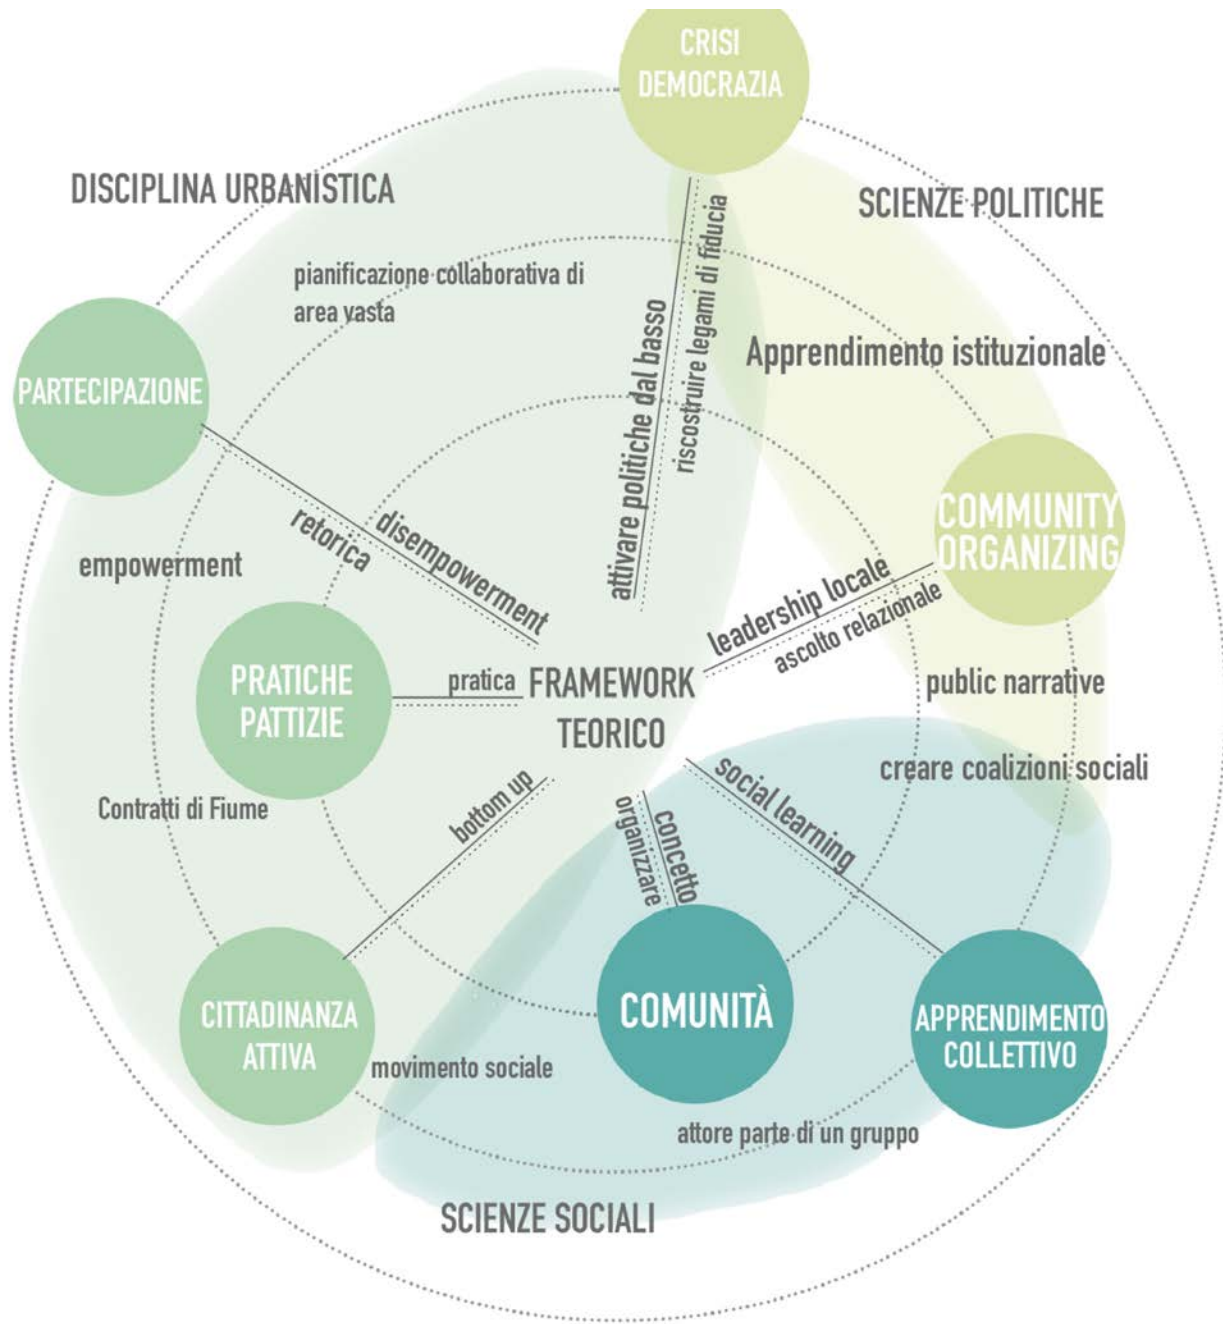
CRISI DEMOCRAZIA

DISCIPLINA URBANISTICA

SCIENZE POLITICHE

pianificazione collaborativa di area vasta

attivare politiche dal basso

riscostruire legami di fiducia

Apprendimento istituzionale

PARTECIPAZIONE

retorica

disempowerment

COMMUNITY ORGANIZING

empowerment

leadership locale

ascolto relazionale

PRATICHE PATTIZIE

pratica

FRAMEWORK TEORICO

public narrative

creare coalizioni sociali

Contratti di Fiume

bottom up

organizzare

concetto

social learning

CITTADINANZA ATTIVA

COMUNITÀ

APPRENDIMENTO COLLETTIVO

movimento sociale

attore parte di un gruppo

SCIENZE SOCIALI